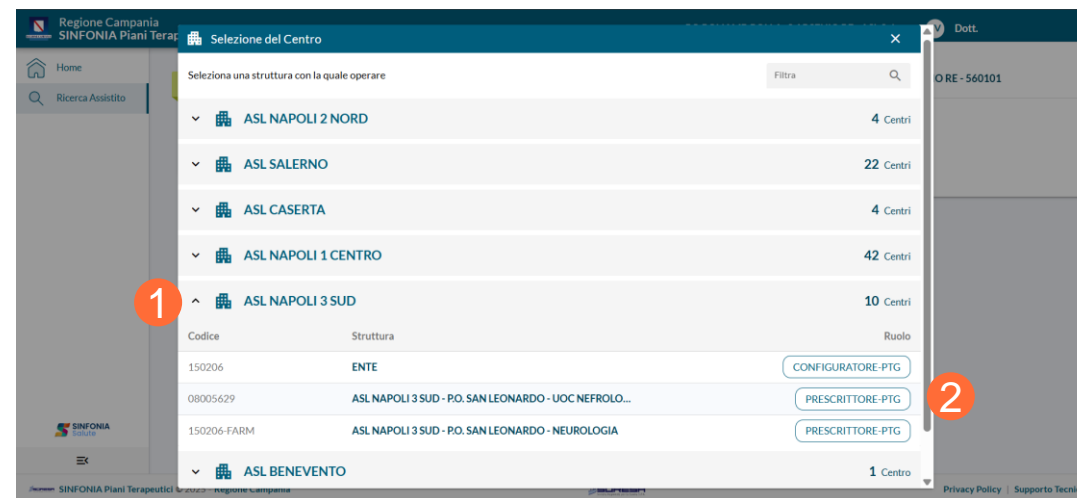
Regione Campania
SINFONIA Piani Terap

Dott.

Home

Ricerca Assistito

O RE - 560101

Selezione del Centro

Seleziona una struttura con la quale operare

Filtra

ASL NAPOLI 2 NORD 4 Centri

ASL SALERNO 22 Centri

ASL CASERTA 4 Centri

ASL NAPOLI 1 CENTRO 42 Centri

1

ASL NAPOLI 3 SUD 10 Centri

| Codice | Struttura | Ruolo |
|---|---|---|
| 150206 | ENTE | CONFIGURATORE-PTG |
| 08005629 | ASL NAPOLI 3 SUD - P.O. SAN LEONARDO - UOC NEFROLO... | PRESCRITTORE-PTG |
| 150206-FARM | ASL NAPOLI 3 SUD - P.O. SAN LEONARDO - NEUROLOGIA | PRESCRITTORE-PTG |

2

ASL BENEVENTO 1 Centro

SINFONIA Salute

SINFONIA Piani Terapeutici © 2023 - Regione Campania

Privacy Policy | Supporto Tecni